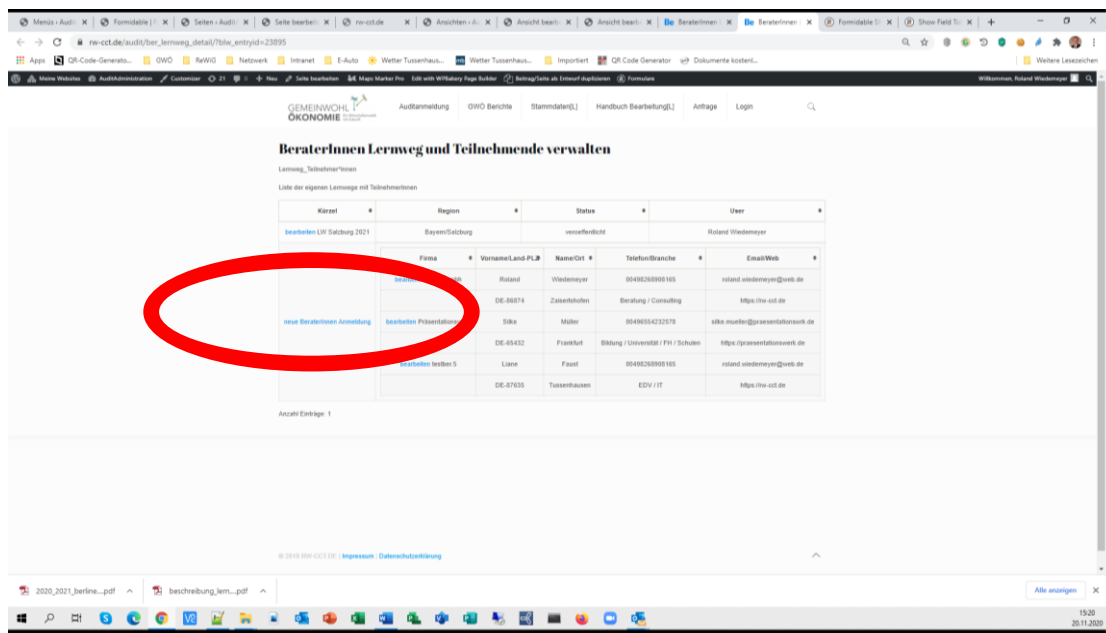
Menüs ‹ Audit | Formidable | Seiten ‹ Audit | Seite bearbeit | rw-cct.de | Ansichten ‹ Au | Ansicht bearb | Ansicht bearb | BeraterInnen | BeraterInnen | Formidable | Show Field

rw-cct.de/audit/ber_lernweg_detail/?blw_entryid=23895

Apps | QR-Code-Generato... | GWÖ | ReWIG | Netzwerk | Intranet | E-Auto | Wetter Tussenhaus... | Wetter Tussenhaus... | Importiert | QR Code Generator | Dokumente kostenl... | Weitere Lesezeichen

Meine Websites | AuditAdministration | Customizer | 21 | 0 | + Neu | Seite bearbeiten | Maps Marker Pro | Edit with WPBakery Page Builder | Beitrag/Seite als Entwurf duplizieren | Formulare | Willkommen, Roland Wiedemeyer

GEMEINWOHL ÖKONOMIE

Auditanmeldung | GWÖ Berichte | Stammdaten[L] | Handbuch Bearbeitung[L] | Anfrage | Login

BeraterInnen Lernweg und Teilnehmende verwalten

Lernweg_Teilnehmer*innen

Liste der eigenen Lernwege mit TeilnehmerInnen

| Kürzel | Region | Status | User |
|---|---|---|---|
| bearbeiten LW Salzburg 2021 | Bayern/Salzburg | veroeffentlicht | Roland Wiedemeyer |

neue BeraterInnen Anmeldung

| Firma | Vorname/Land-PLZ | Name/Ort | Telefon/Branche | Email/Web |
|---|---|---|---|---|
| bearbei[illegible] | Roland | Wiedemeyer | 004982689008165 | roland.wiedemeyer@web.de |
| | DE-86874 | Zaisertshofen | Beratung / Consulting | https://rw-cct.de |
| bearbeiten Präsentations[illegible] | Silke | Müller | 00496554232578 | silke.mueller@praesentationswerk.de |
| | DE-65432 | Frankfurt | Bildung / Universität / FH / Schulen | https://praesentationswerk.de |
| bearbeiten testber.5 | Liane | Faust | 004982689008165 | roland.wiedemeyer@web.de |
| | DE-87635 | Tussenhausen | EDV / IT | https://rw-cct.de |

Anzahl Einträge: 1

© 2019 RW-CCT.DE | Impressum | Datenschutzerklärung

2020_2021_berline....pdf | beschreibung_lern....pdf | Alle anzeigen

15:20
20.11.2020